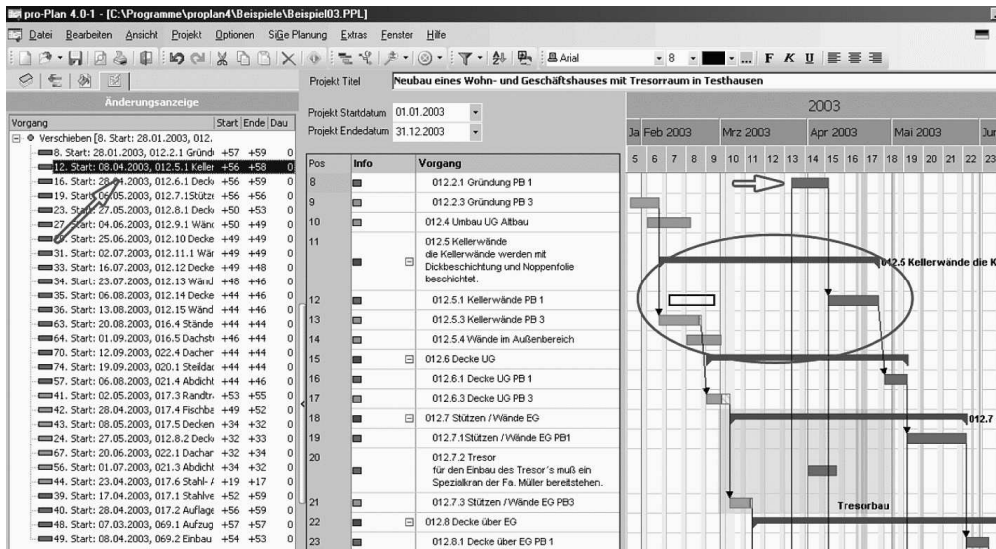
pro-Plan 4.0-1 - [C:\Programme\proplan4\Beispiele\Beispiel03.PPL]

Datei Bearbeiten Ansicht Projekt Optionen SiGe Planung Extras Fenster Hilfe

Arial 8 F K U

Änderungsanzeige

| Vorgang | Start | Ende | Dau |
|---|---|---|---|
| Verschieben [8. Start: 28.01.2003, 012. | | | |
| 8. Start: 28.01.2003, 012.2.1 Gründ | +57 | +59 | 0 |
| 12. Start: 08.04.2003, 012.5.1 Keller | +56 | +58 | 0 |
| 16. Start: 28.04.2003, 012.6.1 Decke | +56 | +59 | 0 |
| 19. Start: 06.05.2003, 012.7.1Stütze | +56 | +56 | 0 |
| 23. Start: 27.05.2003, 012.8.1 Decke | +50 | +53 | 0 |
| 26. Start: 04.06.2003, 012.9.1 Wänd | +50 | +49 | 0 |
| 29. Start: 25.06.2003, 012.10 Decke | +49 | +49 | 0 |
| 31. Start: 02.07.2003, 012.11.1 Wär | +49 | +49 | 0 |
| 33. Start: 16.07.2003, 012.12 Decke | +49 | +48 | 0 |
| 34. Start: 23.07.2003, 012.13 Wänd | +48 | +46 | 0 |
| 35. Start: 06.08.2003, 012.14 Decke | +44 | +46 | 0 |
| 36. Start: 13.08.2003, 012.15 Wänd | +44 | +44 | 0 |
| 63. Start: 20.08.2003, 016.4 Stände | +44 | +46 | 0 |
| 64. Start: 01.09.2003, 016.5 Dachst | +46 | +44 | 0 |
| 70. Start: 12.09.2003, 022.4 Dacher | +44 | +44 | 0 |
| 74. Start: 19.09.2003, 020.1 Steildac | +44 | +44 | 0 |
| 57. Start: 06.08.2003, 021.4 Abdicht | +44 | +46 | 0 |
| 41. Start: 02.05.2003, 017.3 Randtr | +53 | +55 | 0 |
| 42. Start: 28.04.2003, 017.4 Fischba | +49 | +52 | 0 |
| 43. Start: 08.05.2003, 017.5 Decken | +34 | +32 | 0 |
| 24. Start: 27.05.2003, 012.8.2 Deck | +32 | +33 | 0 |
| 67. Start: 20.06.2003, 022.1 Dachar | +32 | +34 | 0 |
| 56. Start: 01.07.2003, 021.3 Abdicht | +34 | +32 | 0 |
| 44. Start: 23.04.2003, 017.6 Stahl- | +19 | +17 | 0 |
| 39. Start: 17.04.2003, 017.1 Stahlve | +52 | +59 | 0 |
| 40. Start: 28.04.2003, 017.2 Auflage | +56 | +59 | 0 |
| 48. Start: 07.03.2003, 069.1 Aufzug | +57 | +57 | 0 |
| 49. Start: 08.04.2003, 069.2 Einbau | +54 | +53 | 0 |

Projekt Titel: Neubau eines Wohn- und Geschäftshauses mit Tresorraum in Testhausen

Projekt Startdatum 01.01.2003
Projekt Endedatum 31.12.2003

2003
Ja Feb 2003 Mrz 2003 Apr 2003 Mai 2003 Ju
5 6 7 8 9 10 11 12 13 14 15 16 17 18 19 20 21 22 23

| Pos | Info | Vorgang |
|---|---|---|
| 8 | | 012.2.1 Gründung PB 1 |
| 9 | | 012.2.3 Gründung PB 3 |
| 10 | | 012.4 Umbau UG Altbau |
| 11 | | 012.5 Kellerwände die Kellerwände werden mit Dickbeschichtung und Noppenfolie beschichtet. |
| 12 | | 012.5.1 Kellerwände PB 1 |
| 13 | | 012.5.3 Kellerwände PB 3 |
| 14 | | 012.5.4 Wände im Außenbereich |
| 15 | | 012.6 Decke UG |
| 16 | | 012.6.1 Decke UG PB 1 |
| 17 | | 012.6.3 Decke UG PB 3 |
| 18 | | 012.7 Stützen / Wände EG |
| 19 | | 012.7.1 Stützen / Wände EG PB1 |
| 20 | | 012.7.2 Tresor für den Einbau des Tresor's muß ein Spezialkran der Fa. Müller bereitstehen. |
| 21 | | 012.7.3 Stützen / Wände EG PB3 |
| 22 | | 012.8 Decke über EG |
| 23 | | 012.8.1 Decke über EG PB 1 |

012.5 Kellerwände die K
012.7
Tresorbau